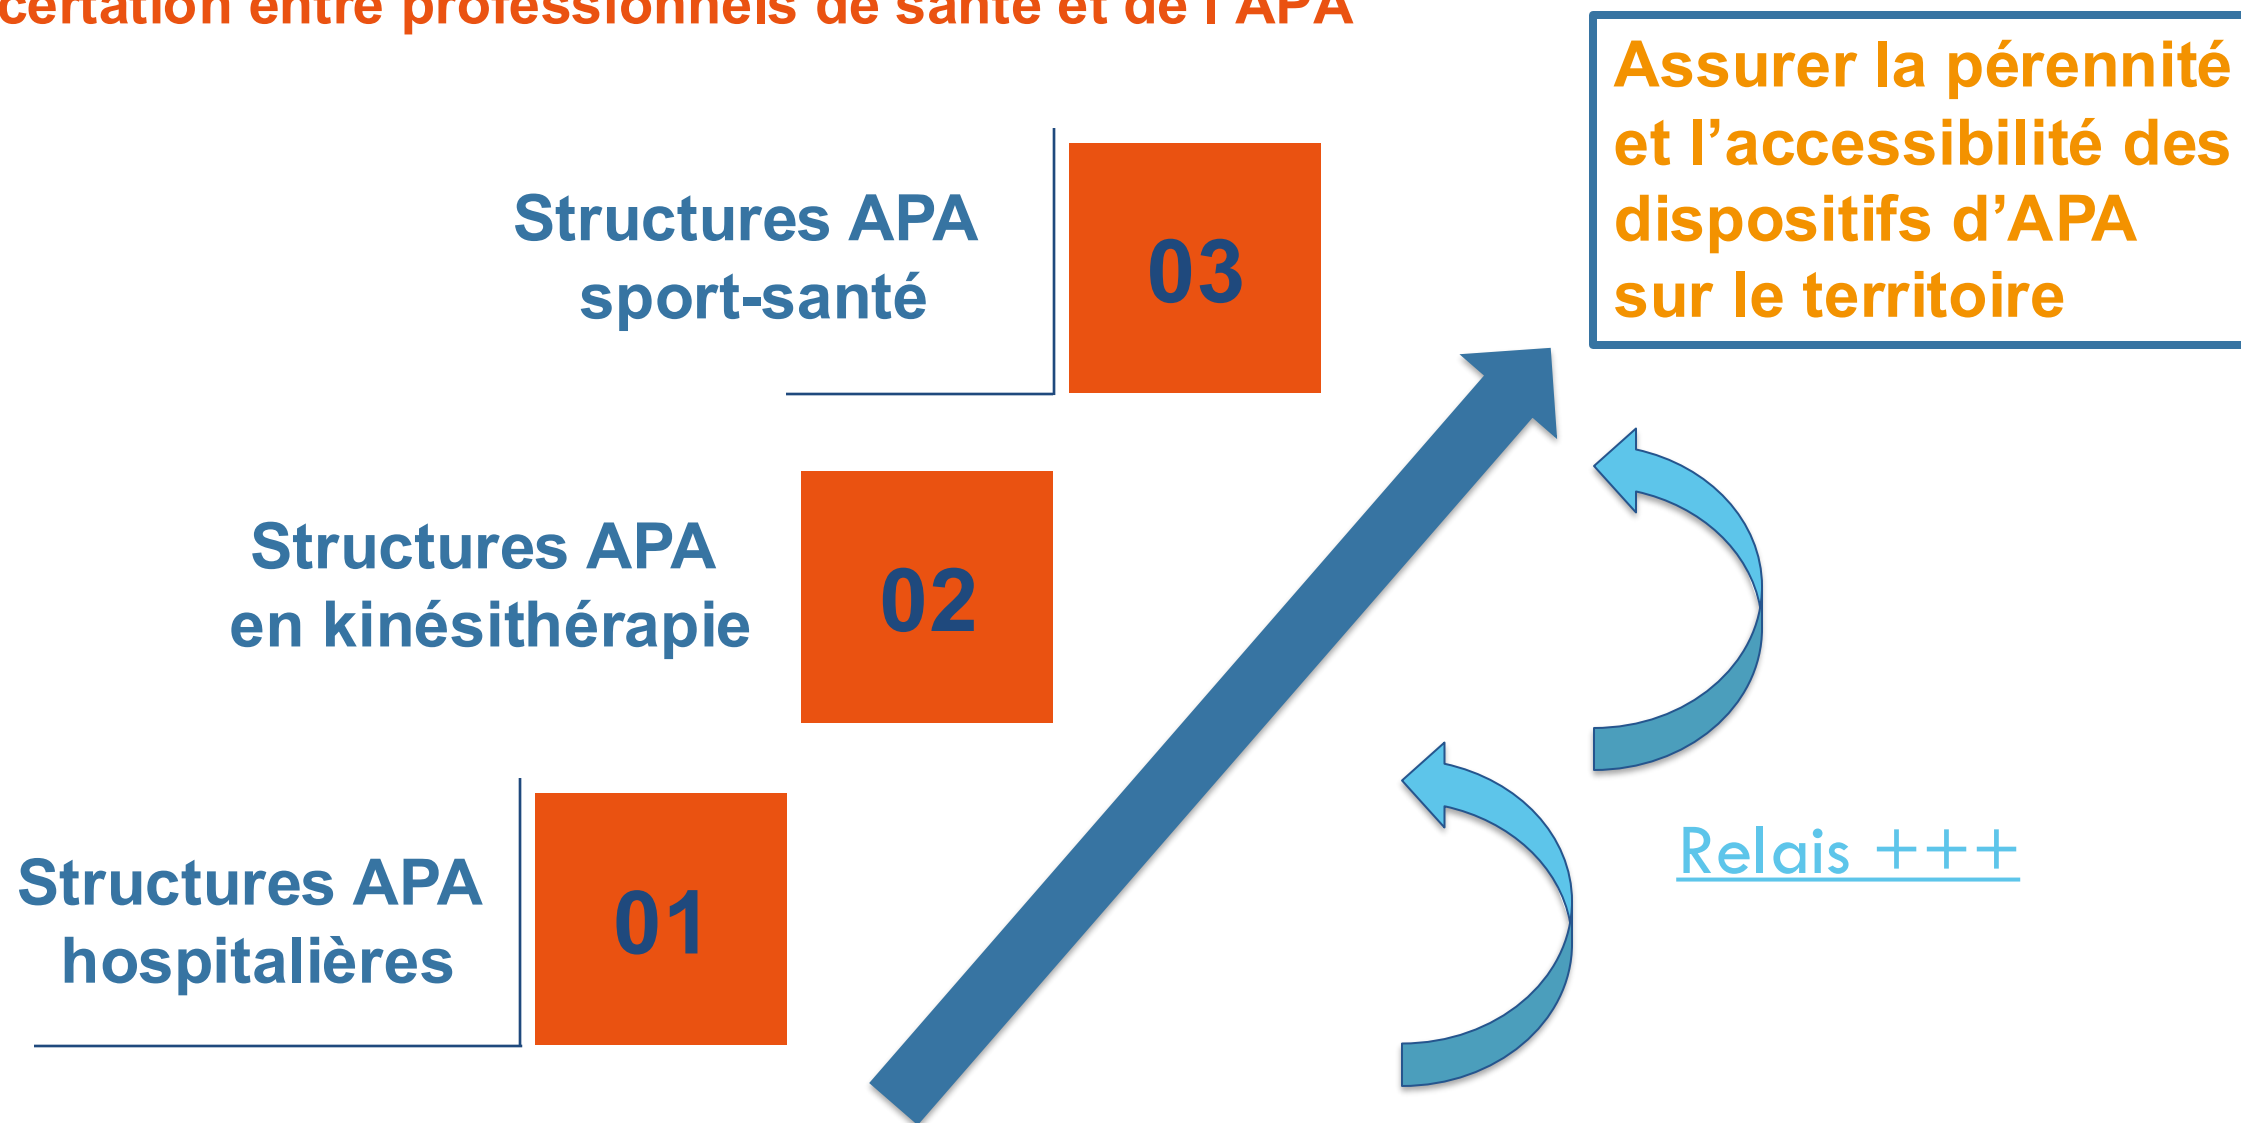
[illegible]certation entre professionnels de santé et de l'APA

Assurer la pérennité et l'accessibilité des dispositifs d'APA sur le territoire

Structures APA sport-santé

03

Structures APA en kinésithérapie

02

Structures APA hospitalières

01

Relais +++